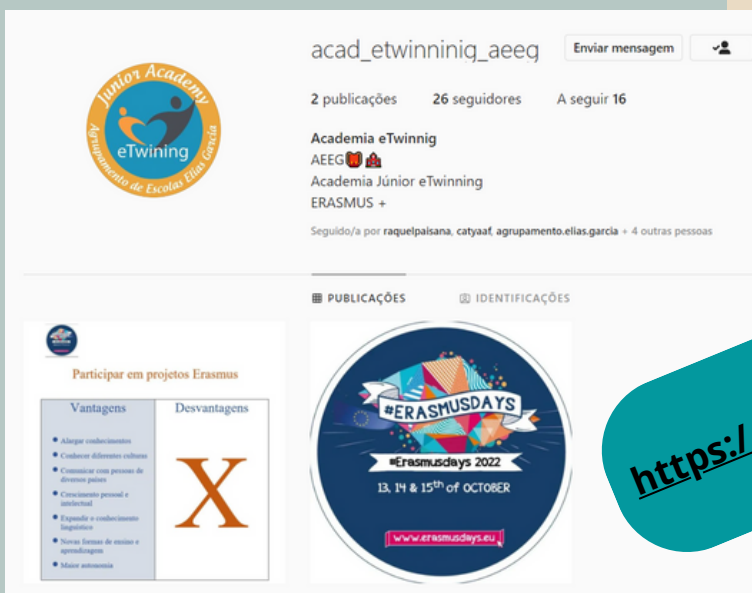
Junior Academy
eTwining
Agrupamento de Escolas Elias Garcia

acad_etwinniniq_aeeg

Enviar mensagem

2 publicações 26 seguidores A seguir 16

Academia eTwinnig
AEEG
Academia Júnior eTwinning
ERASMUS +

Seguido/a por raquelpaisana, catyaaf, agrupamento.elias.garcia + 4 outras pessoas

PUBLICAÇÕES IDENTIFICAÇÕES

Participar em projetos Erasmus

| Vantagens | Desvantagens |
|---|---|
| Alargar conhecimentos<br>Conhecer diferentes culturas<br>Comunicar com pessoas de diversos países<br>Crescimento pessoal e intelectual<br>Expandir o conhecimento linguístico<br>Novas formas de ensino e aprendizagem<br>Maior autonomia | X |

#ERASMUSDAYS
#Erasmusdays 2022
13, 14 & 15th of OCTOBER
www.erasmusdays.eu

https:/